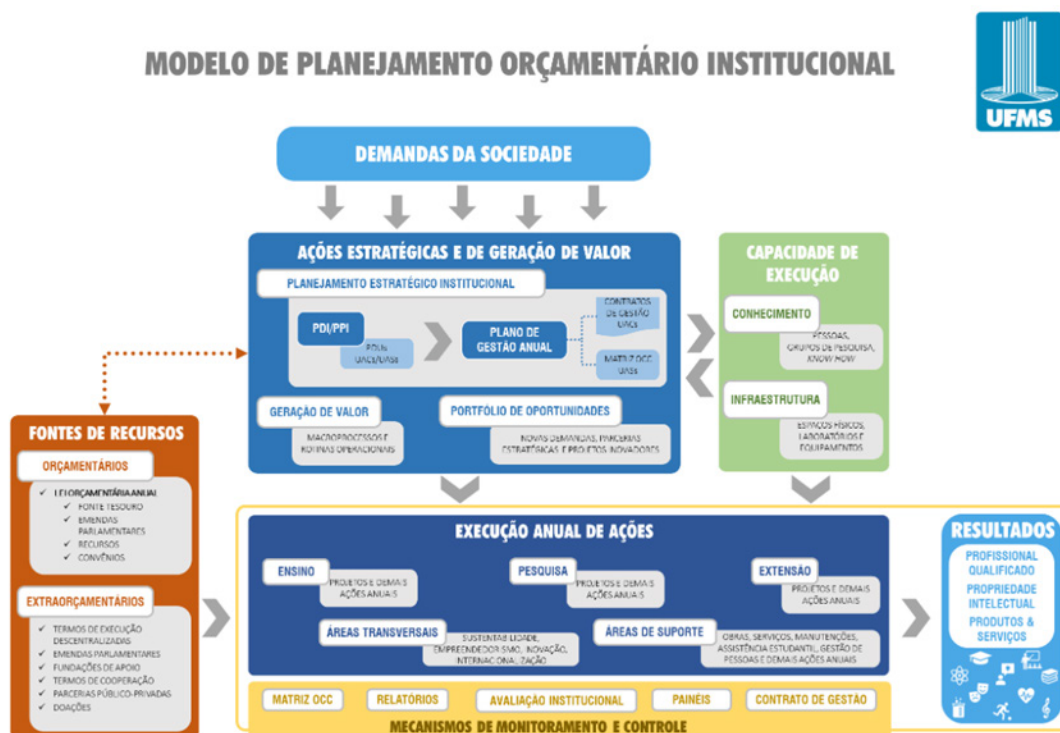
MODELO DE PLANEJAMENTO ORÇAMENTÁRIO INSTITUCIONAL

UFMS

DEMANDAS DA SOCIEDADE

AÇÕES ESTRATÉGICAS E DE GERAÇÃO DE VALOR

PLANEJAMENTO ESTRATÉGICO INSTITUCIONAL

PDI/PPI

PDUs UACs/UASs

PLANO DE GESTÃO ANUAL

CONTRATOS DE GESTÃO UACs

MATRIZ OCC UASs

GERAÇÃO DE VALOR

MACROPROCESSOS E ROTINAS OPERACIONAIS

PORTFÓLIO DE OPORTUNIDADES

NOVAS DEMANDAS, PARCERIAS ESTRATÉGICAS E PROJETOS INOVADORES

CAPACIDADE DE EXECUÇÃO

CONHECIMENTO

PESSOAS, GRUPOS DE PESQUISA, KNOW HOW

INFRAESTRUTURA

ESPAÇOS FÍSICOS, LABORATÓRIOS E EQUIPAMENTOS

FONTES DE RECURSOS

ORÇAMENTÁRIOS

✓ LEI ORÇAMENTÁRIA ANUAL
✓ FONTE TESOURO
✓ EMENDAS PARLAMENTARES
✓ RECURSOS
✓ CONVÊNIOS

EXTRAORÇAMENTÁRIOS

✓ TERMOS DE EXECUÇÃO DESCENTRALIZADAS
✓ EMENDAS PARLAMENTARES
✓ FUNDAÇÕES DE APOIO
✓ TERMOS DE COOPERAÇÃO
✓ PARCERIAS PÚBLICO-PRIVADAS
✓ DOAÇÕES

EXECUÇÃO ANUAL DE AÇÕES

ENSINO

PROJETOS E DEMAIS AÇÕES ANUAIS

PESQUISA

PROJETOS E DEMAIS AÇÕES ANUAIS

EXTENSÃO

PROJETOS E DEMAIS AÇÕES ANUAIS

ÁREAS TRANSVERSAIS

SUSTENTABILIDADE, EMPREENDEDORISMO, INOVAÇÃO, INTERNACIONALIZAÇÃO

ÁREAS DE SUPORTE

OBRAS, SERVIÇOS, MANUTENÇÕES, ASSISTÊNCIA ESTUDANTIL, GESTÃO DE PESSOAS E DEMAIS AÇÕES ANUAIS

MATRIZ OCC

RELATÓRIOS

AVALIAÇÃO INSTITUCIONAL

PAINÉIS

CONTRATO DE GESTÃO

MECANISMOS DE MONITORAMENTO E CONTROLE

RESULTADOS

PROFISSIONAL QUALIFICADO

PROPRIEDADE INTELECTUAL

PRODUTOS & SERVIÇOS